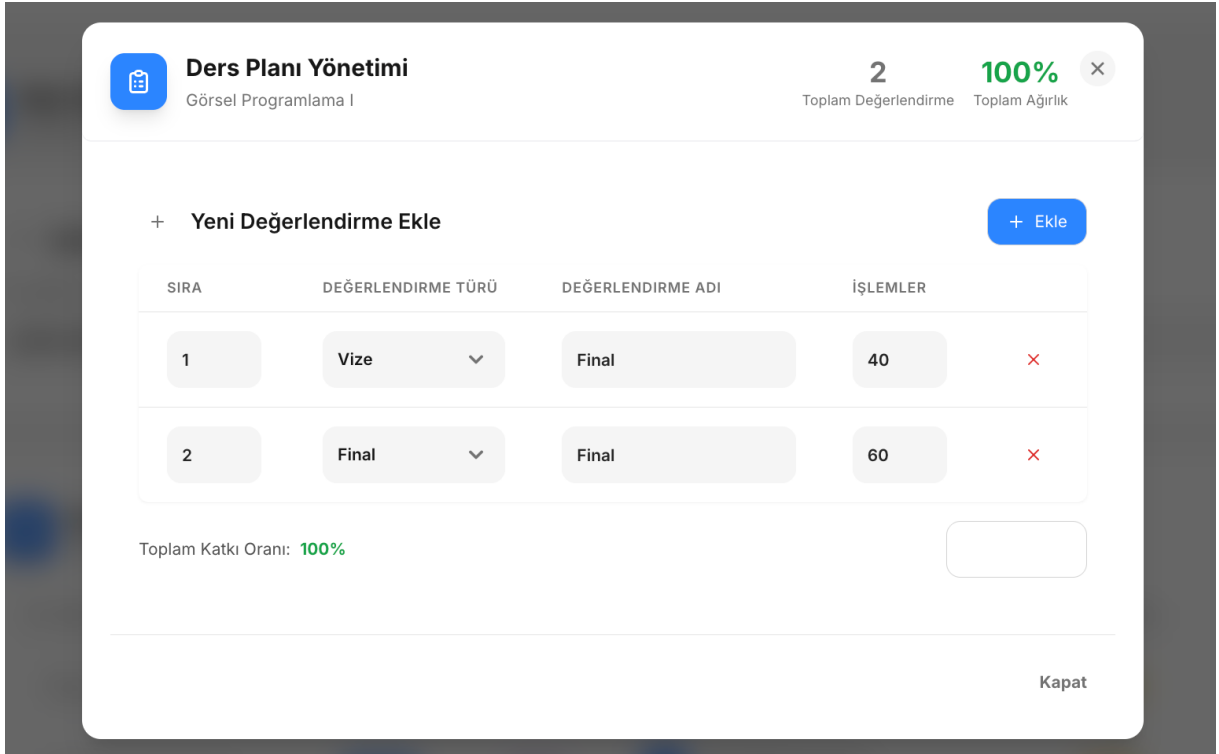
Ders Planı Yönetimi
Görsel Programlama I

2
Toplam Değerlendirme

100%
Toplam Ağırlık

×

+ Yeni Değerlendirme Ekle

+ Ekle

| SIRA | DEĞERLENDIRME TÜRÜ | DEĞERLENDIRME ADI | İŞLEMLER | |
|---|---|---|---|---|
| 1 | Vize | Final | 40 | × |
| 2 | Final | Final | 60 | × |

Toplam Katkı Oranı: 100%

Kapat